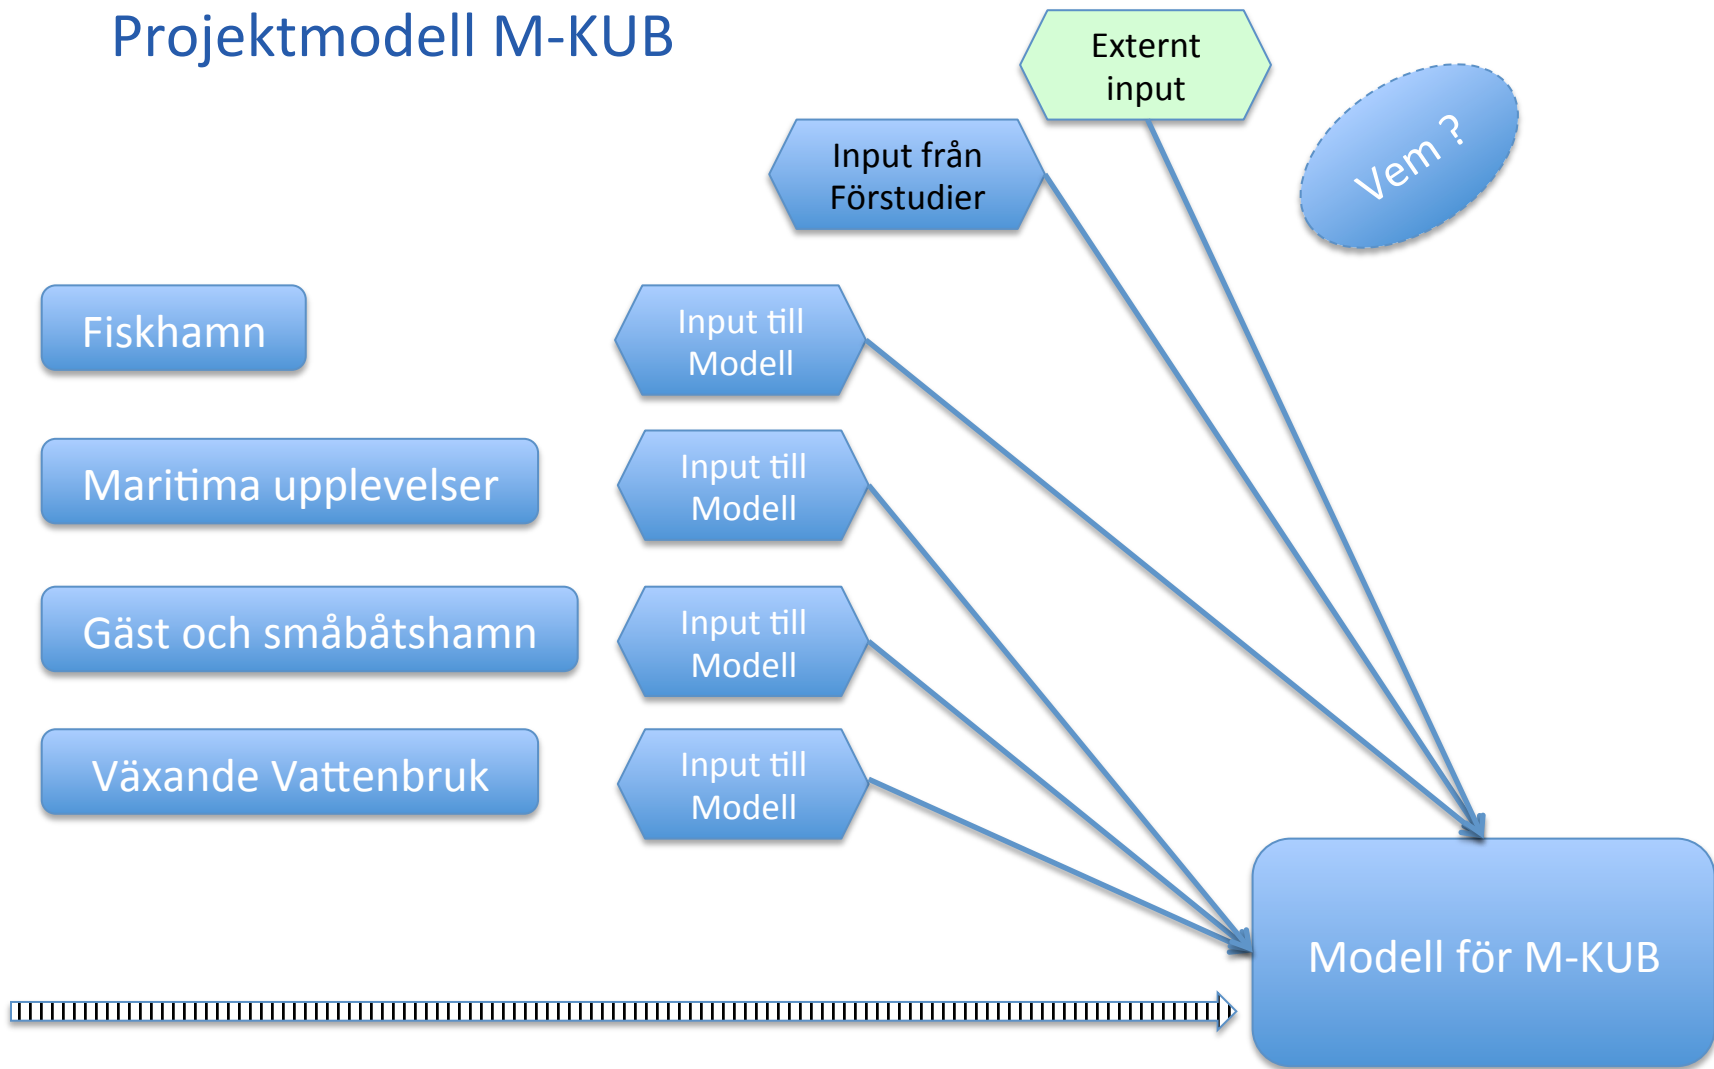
Projektmodell M-KUB

Externt input

Input från Förstudier

Vem ?

Fiskhamn

Input till Modell

Maritima upplevelser

Input till Modell

Gäst och småbåtshamn

Input till Modell

Växande Vattenbruk

Input till Modell

Modell för M-KUB